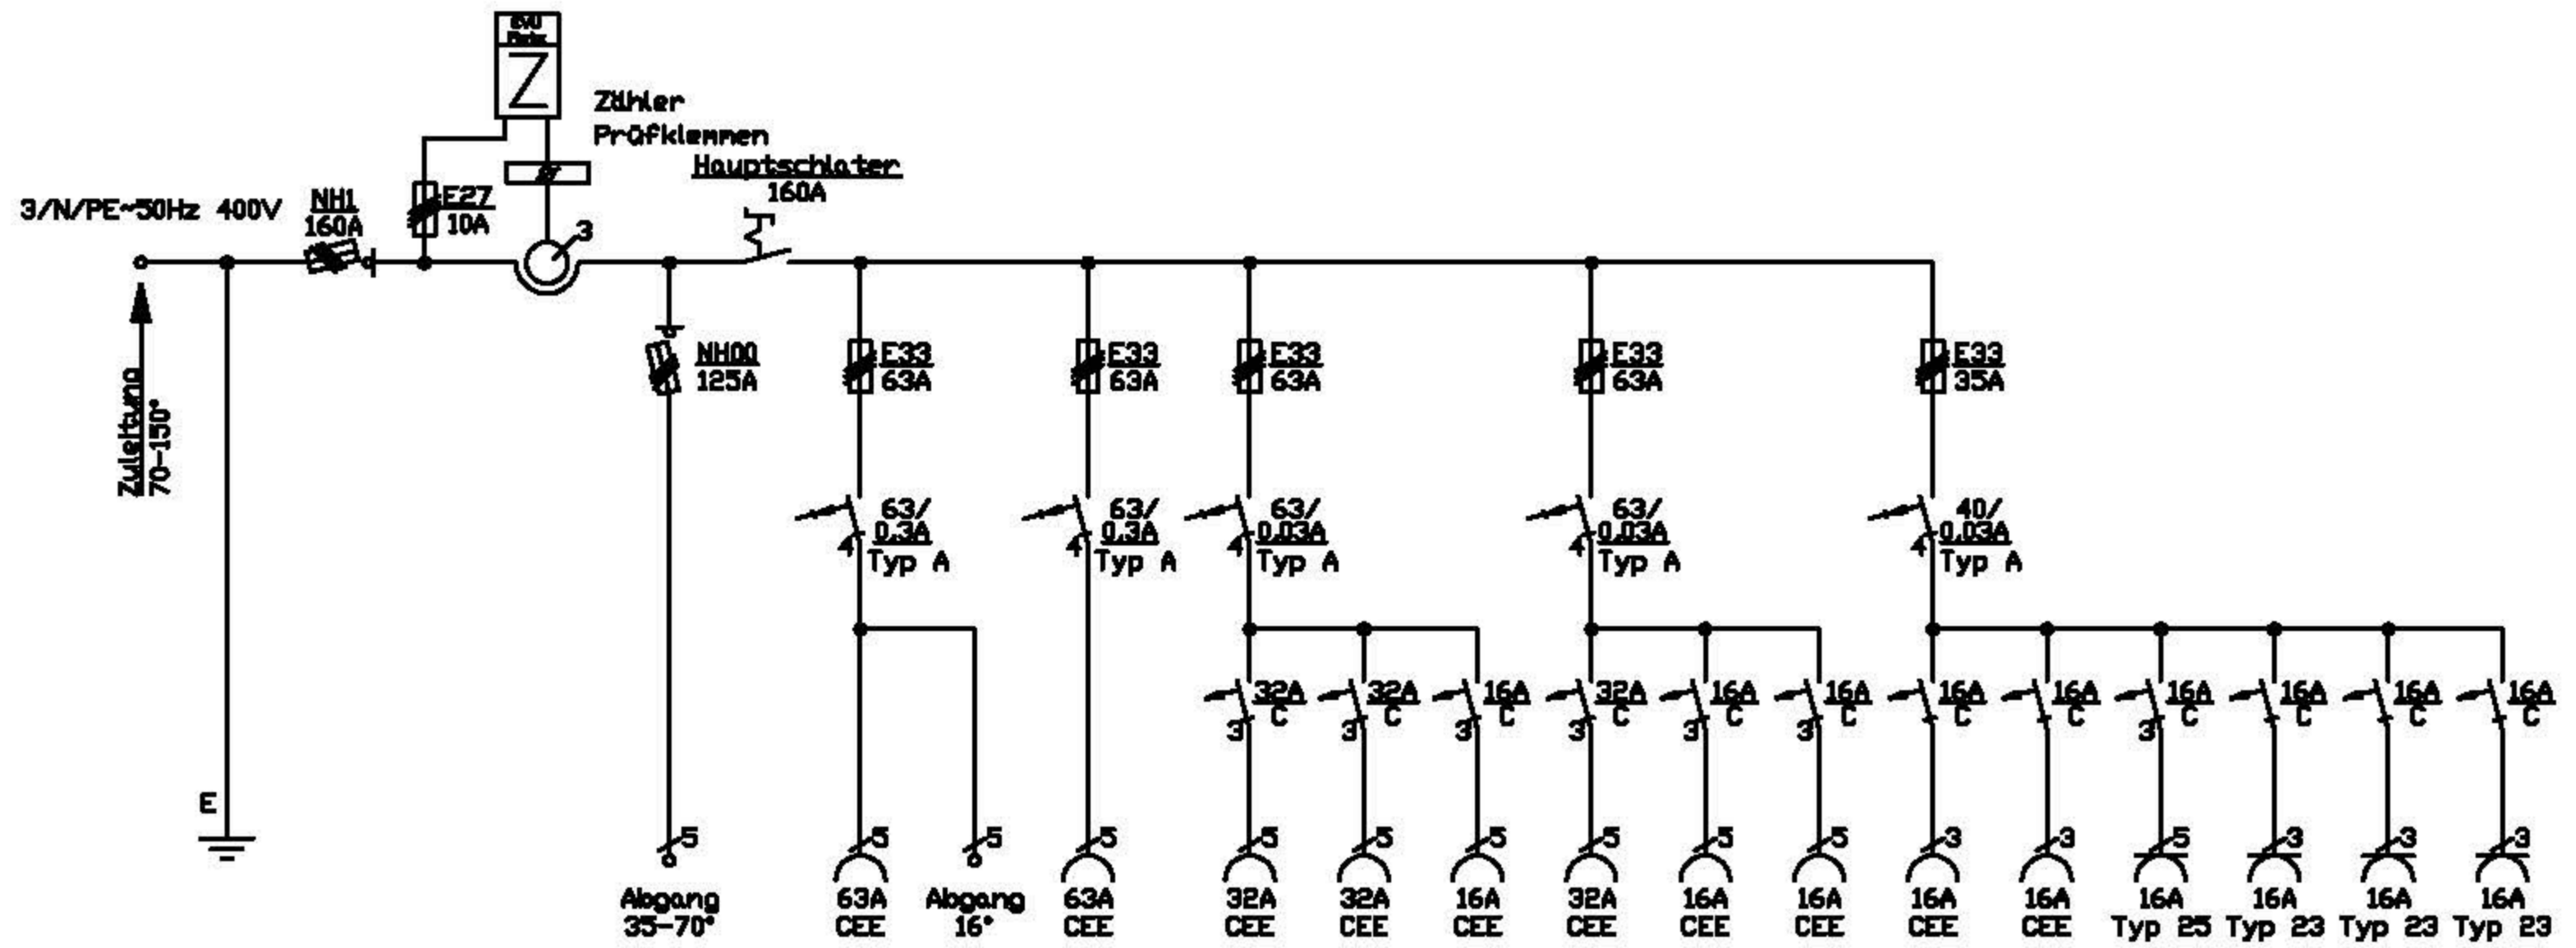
EVU
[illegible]
Z
Zähler
Prüfklemmen
Hauptschlater
160A
3/N/PE~50Hz 400V
NH1
160A
E27
10A
3
Zuleitung
70-150°
NH00
125A
E33
63A
E33
63A
E33
63A
E33
63A
E33
35A
63/
0,3A
Typ A
4
63/
0,3A
Typ A
4
63/
0,03A
Typ A
4
63/
0,03A
Typ A
4
40/
0,03A
Typ A
4
32A
C
3
32A
C
3
16A
C
3
32A
C
3
16A
C
3
16A
C
3
16A
C
16A
C
16A
C
3
16A
C
16A
C
16A
C
E
5
Abgang
35-70°
5
63A
CEE
5
Abgang
16°
5
63A
CEE
5
32A
CEE
5
32A
CEE
5
16A
CEE
5
32A
CEE
5
16A
CEE
5
16A
CEE
3
16A
CEE
3
16A
CEE
5
16A
Typ 25
3
16A
Typ 23
3
16A
Typ 23
3
16A
Typ 23